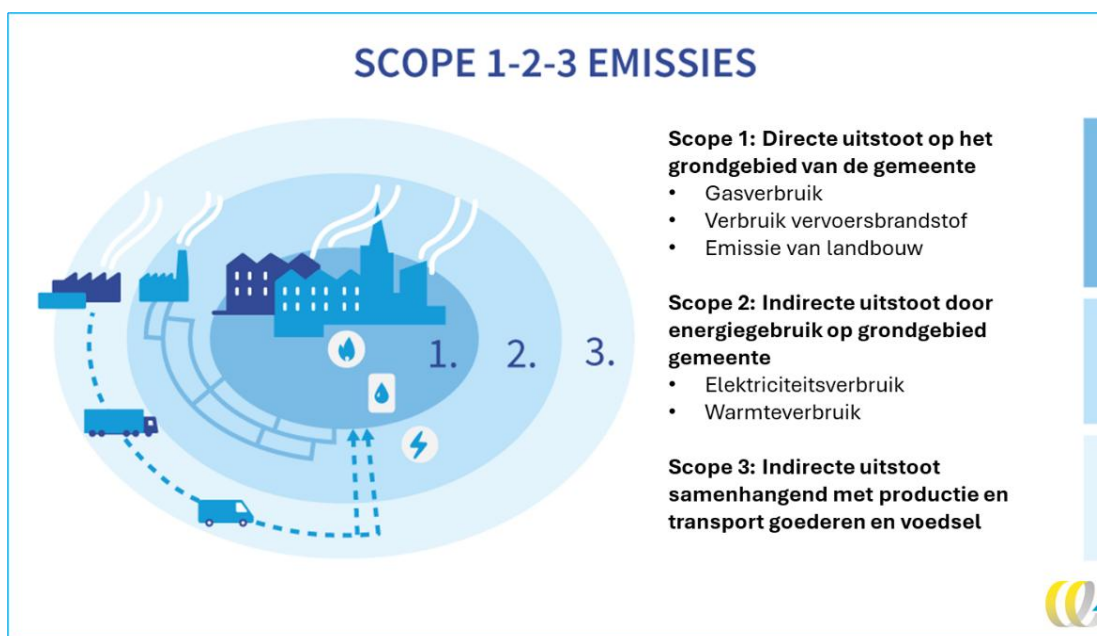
SCOPE 1-2-3 EMISSIES

1. 2. 3.

Scope 1: Directe uitstoot op het grondgebied van de gemeente
• Gasverbruik
• Verbruik vervoersbrandstof
• Emissie van landbouw

Scope 2: Indirecte uitstoot door energiegebruik op grondgebied gemeente
• Elektriciteitsverbruik
• Warmteverbruik

Scope 3: Indirecte uitstoot samenhangend met productie en transport goederen en voedsel